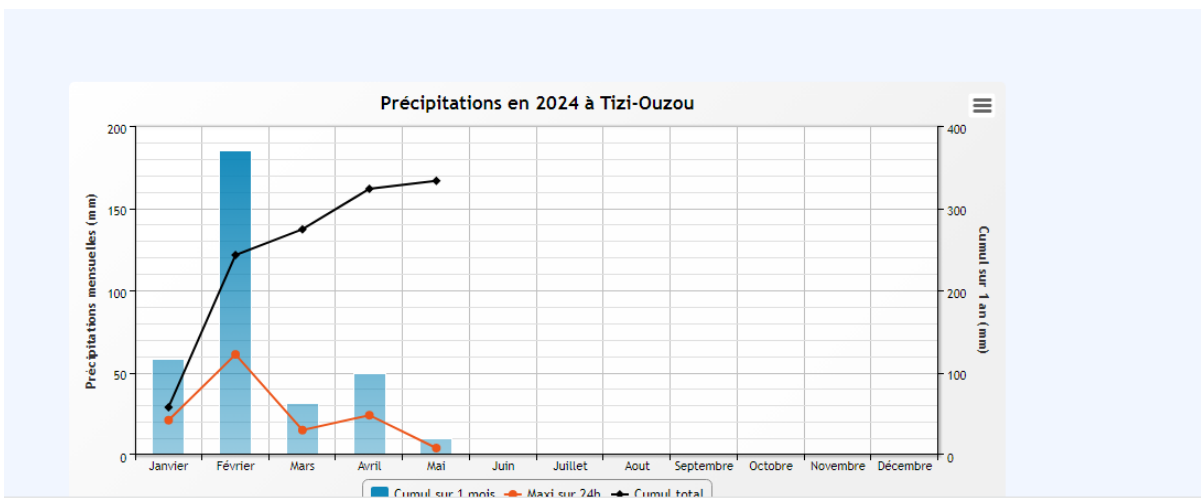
Précipitations en 2024 à Tizi-Ouzou

Précipitations mensuelles (mm)

200
150
100
50
0

Cumul sur 1 an (mm)

400
300
200
100
0

Janvier
Février
Mars
Avril
Mai
Juin
Juillet
Aout
Septembre
Octobre
Novembre
Décembre

Cumul sur 1 mois
Maxi sur 24h
Cumul total